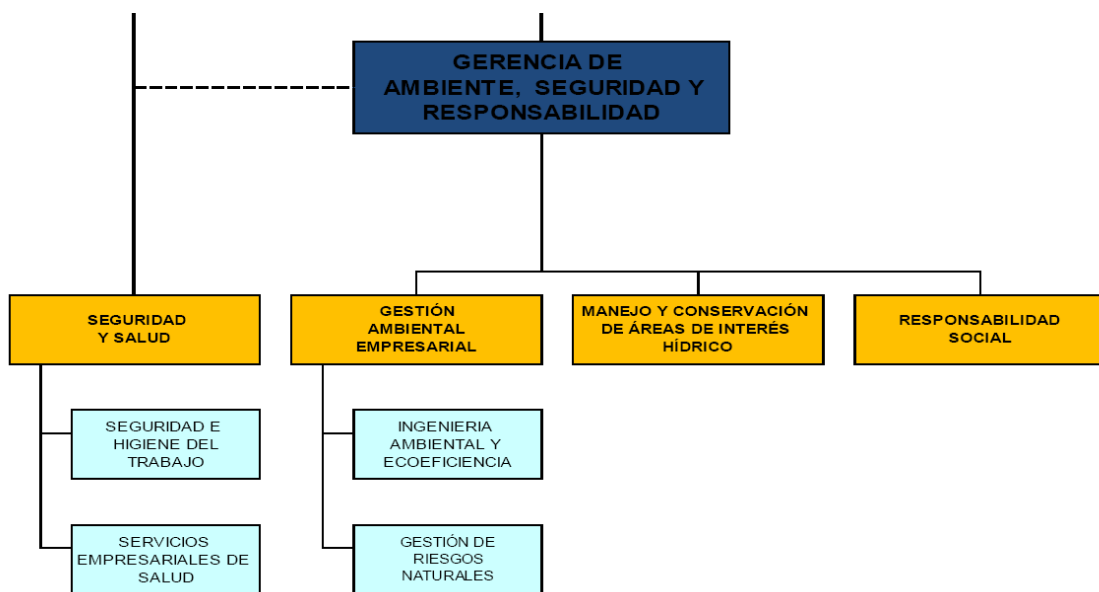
GERENCIA DE AMBIENTE, SEGURIDAD Y RESPONSABILIDAD

SEGURIDAD Y SALUD

GESTIÓN AMBIENTAL EMPRESARIAL

MANEJO Y CONSERVACIÓN DE ÁREAS DE INTERÉS HÍDRICO

RESPONSABILIDAD SOCIAL

SEGURIDAD E HIGIENE DEL TRABAJO

SERVICIOS EMPRESARIALES DE SALUD

INGENIERIA AMBIENTAL Y ECOEFICIENCIA

GESTIÓN DE RIESGOS NATURALES